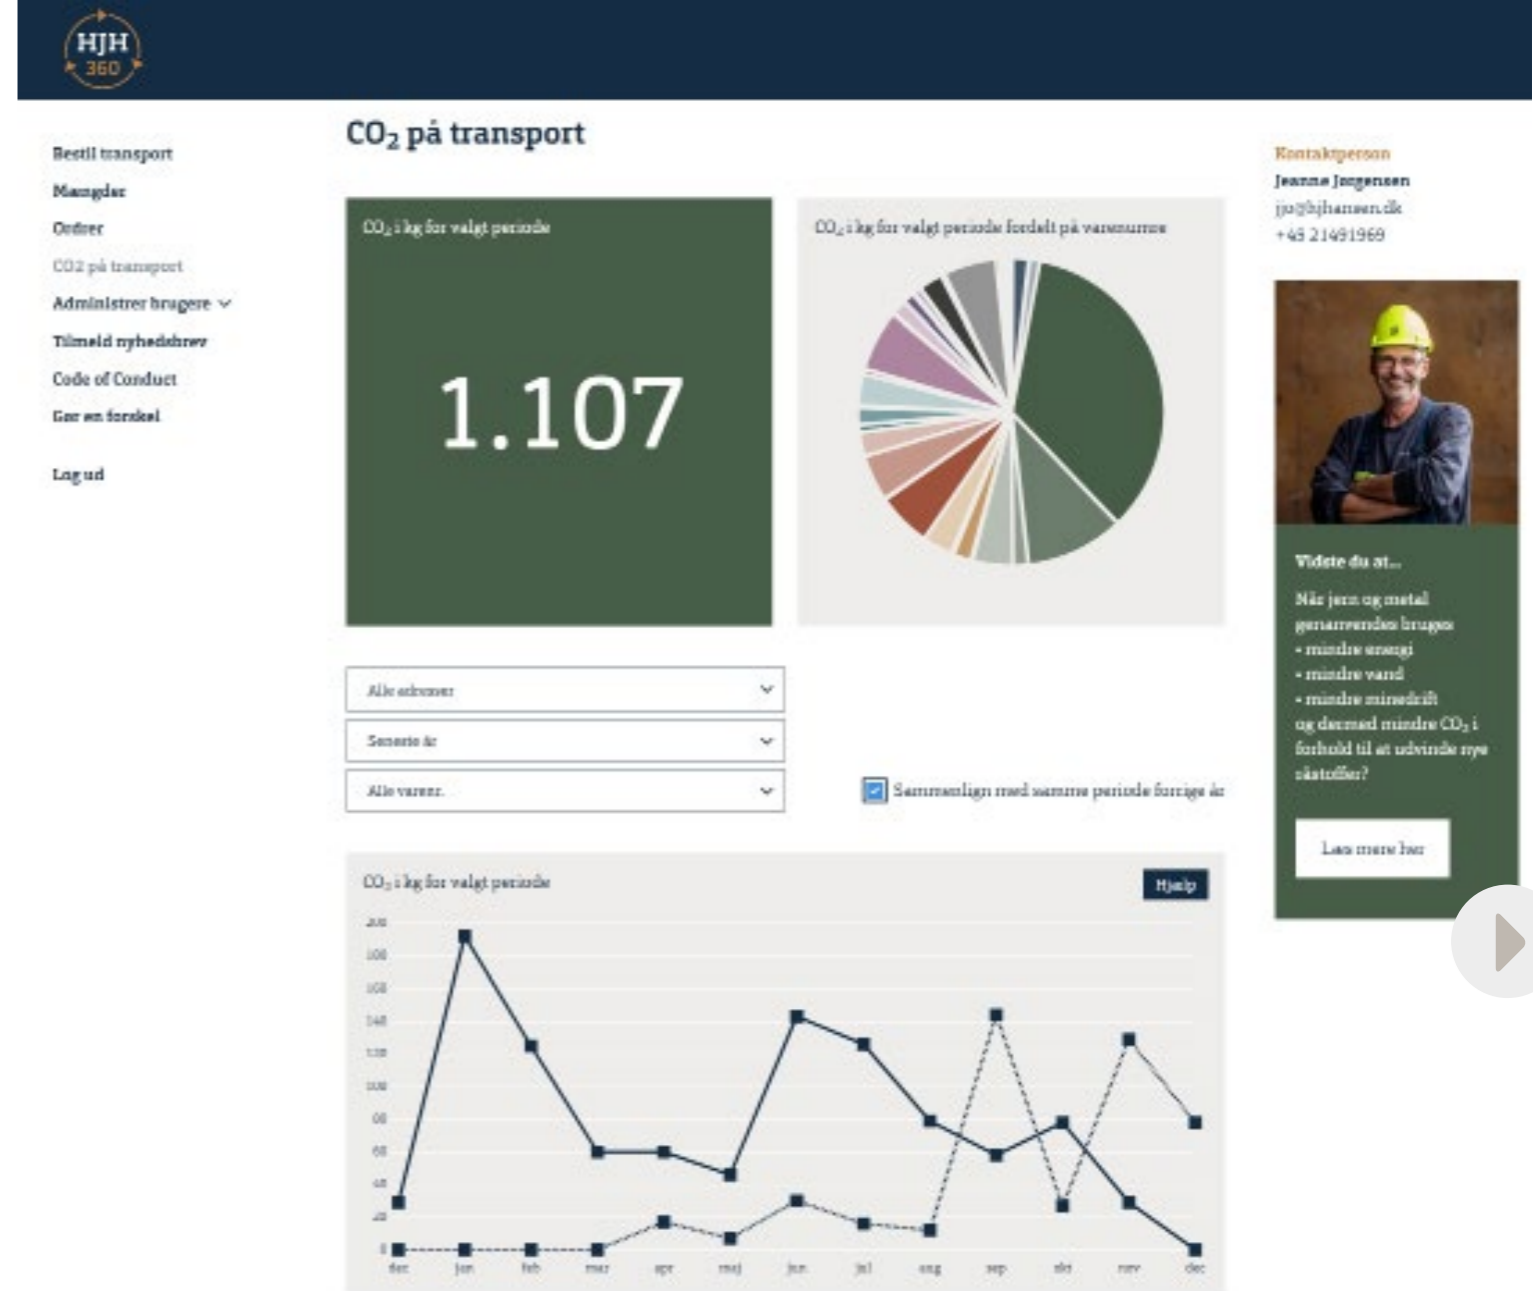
HJH
360

Bestil transport
Mængder
Ordrer
CO2 på transport
Administrer brugere
Tilmeld nyhedsbrev
Code of Conduct
Gør en forskel

Log ud

$CO_2$ på transport

$CO_2$ i kg for valgt periode

1.107

$CO_2$ i kg for valgt periode fordelt på varenumre

Alle adresser
Seneste år
Alle varenr.

Sammenlign med samme periode forrige år

$CO_2$ i kg for valgt periode

Hjælp

200
180
160
140
120
100
80
60
40
20
0

dec jan feb mar apr maj jun jul aug sep okt nov dec

Kontaktperson
Jeanne Jørgensen
jjo@hjhansen.dk
+45 21491969

Vidste du at...
Når jern og metal genanvendes bruges
- mindre energi
- mindre vand
- mindre minedrift
og dermed mindre $CO_2$ i forhold til at udvinde nye råstoffer?

Læs mere her